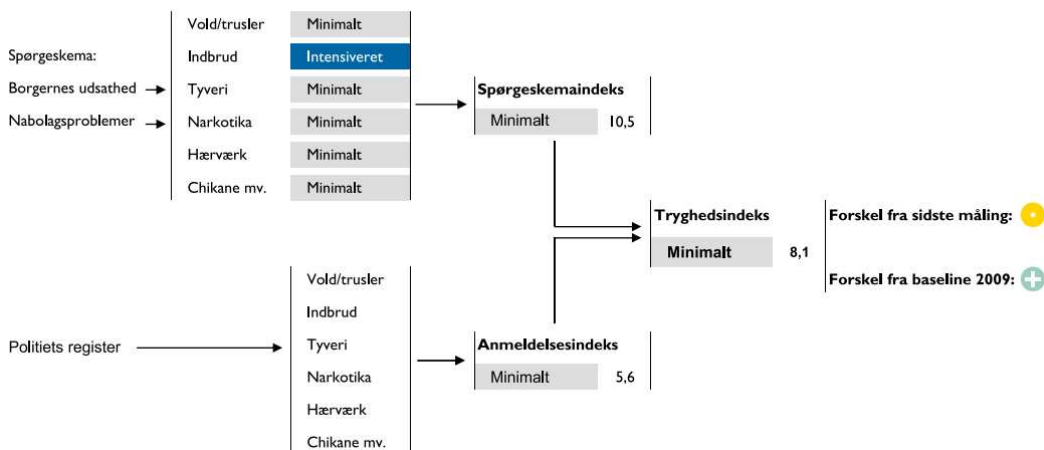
Spørgeskema:

Borgernes udsathed

Nabolagsproblemer

| | |
|---|---|
| Vold/trusler | Minimalt |
| Indbrud | Intensiveret |
| Tyveri | Minimalt |
| Narkotika | Minimalt |
| Hærværk | Minimalt |
| Chikane mv. | Minimalt |

Spørgeskemaindeks

Minimalt 10,5

Tryghedsindeks

Minimalt 8,1

Forskel fra sidste måling:

Forskel fra baseline 2009:

Politiets register

Vold/trusler

Indbrud

Tyveri

Narkotika

Hærværk

Chikane mv.

Anmeldelsesindeks

Minimalt 5,6